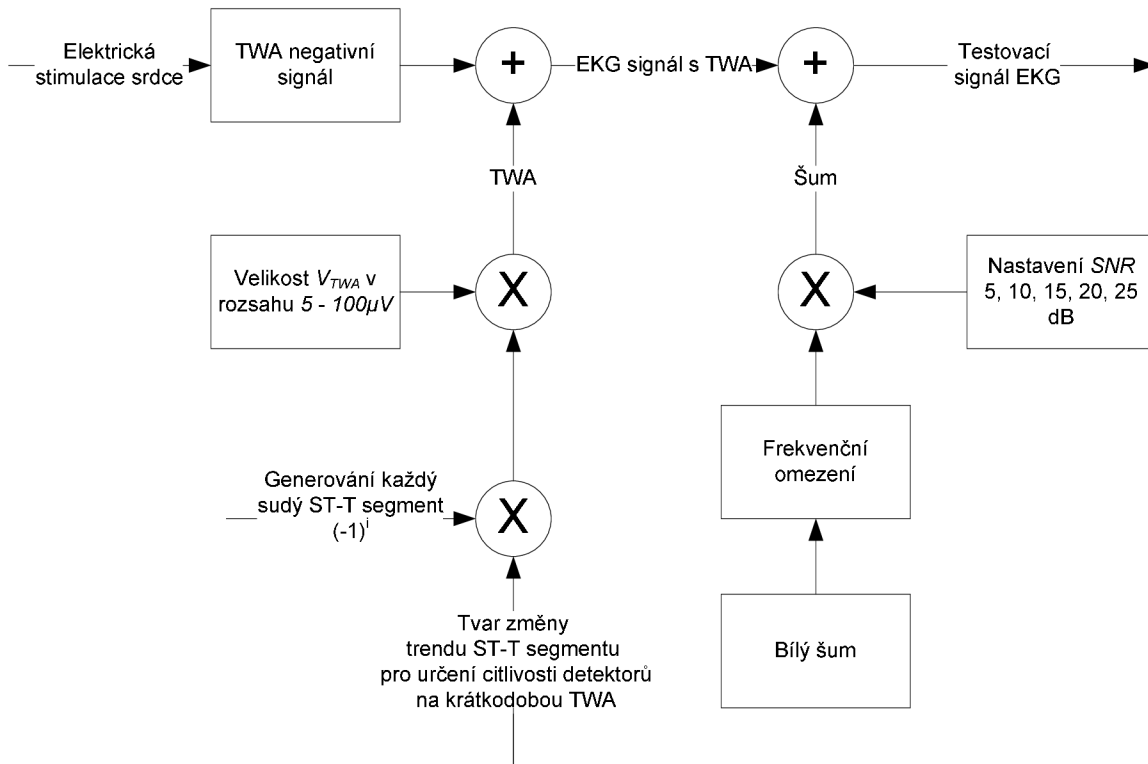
Elektrická stimulace srdce

TWA negativní signál

+

EKG signál s TWA

+

Testovací signál EKG

TWA

Šum

Velikost $V_{TWA}$ v rozsahu $5 - 100\mu V$

X

X

Nastavení $SNR$ 5, 10, 15, 20, 25 dB

Frekvenční omezení

Generování každý sudý ST-T segment $(-1)^i$

X

Bílý šum

Tvar změny trendu ST-T segmentu pro určení citlivosti detektorů na krátkodobou TWA